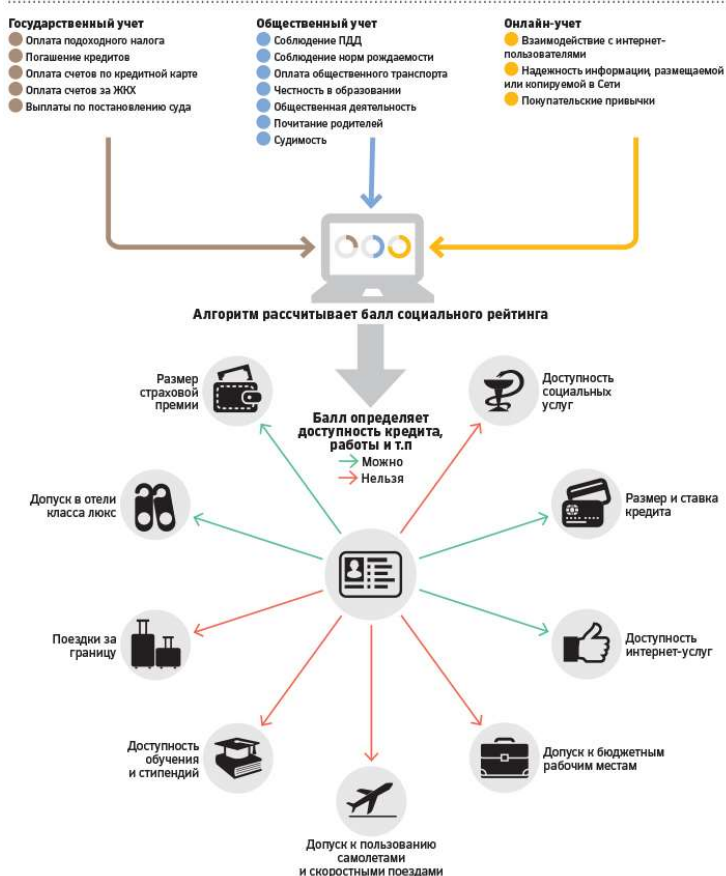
Государственный учет
Оплата подоходного налога
Погашение кредитов
Оплата счетов по кредитной карте
Оплата счетов за ЖКХ
Выплаты по постановлению суда

Общественный учет
Соблюдение ПДД
Соблюдение норм рождаемости
Оплата общественного транспорта
Честность в образовании
Общественная деятельность
Почитание родителей
Судимость

Онлайн-учет
Взаимодействие с интернет-пользователями
Надежность информации, размещаемой или копируемой в Сети
Покупательские привычки

Алгоритм рассчитывает балл социального рейтинга

Балл определяет доступность кредита, работы и т.п
Можно
Нельзя

Размер страховой премии

Доступность социальных услуг

Допуск в отели класса люкс

Размер и ставка кредита

Поездки за границу

Доступность интернет-услуг

Доступность обучения и стипендий

Допуск к бюджетным рабочим местам

Допуск к пользованию самолетами и скоростными поездами